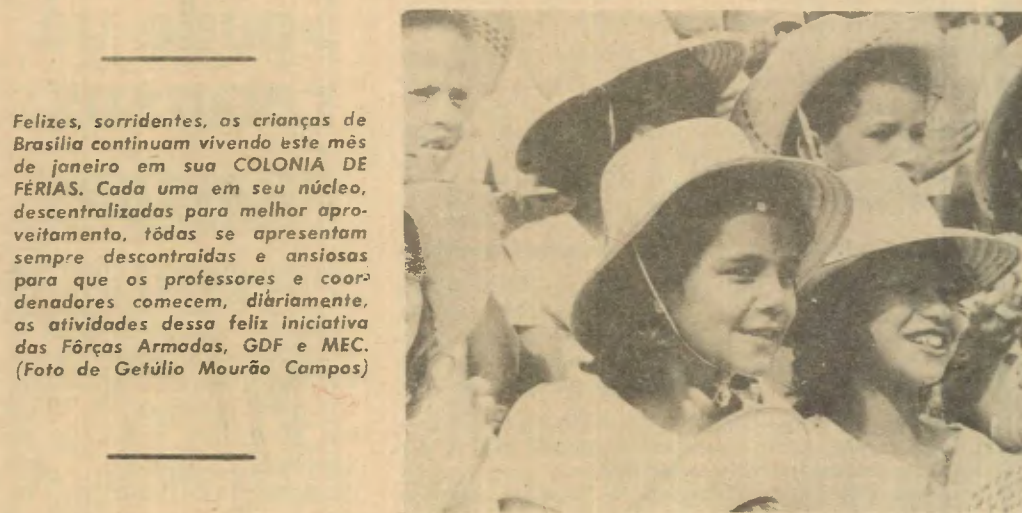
Felizes, sorridentes, as crianças de Brasília continuam vivendo este mês de janeiro em sua COLONIA DE FÉRIAS. Cada uma em seu núcleo, descentralizadas para melhor aproveitamento, tôdas se apresentam sempre descontraidas e ansiosas para que os professores e coordenadores comecem, diàriamente, as atividades dessa feliz iniciativa das Fôrças Armadas, GDF e MEC. (Foto de Getúlio Mourão Campos)